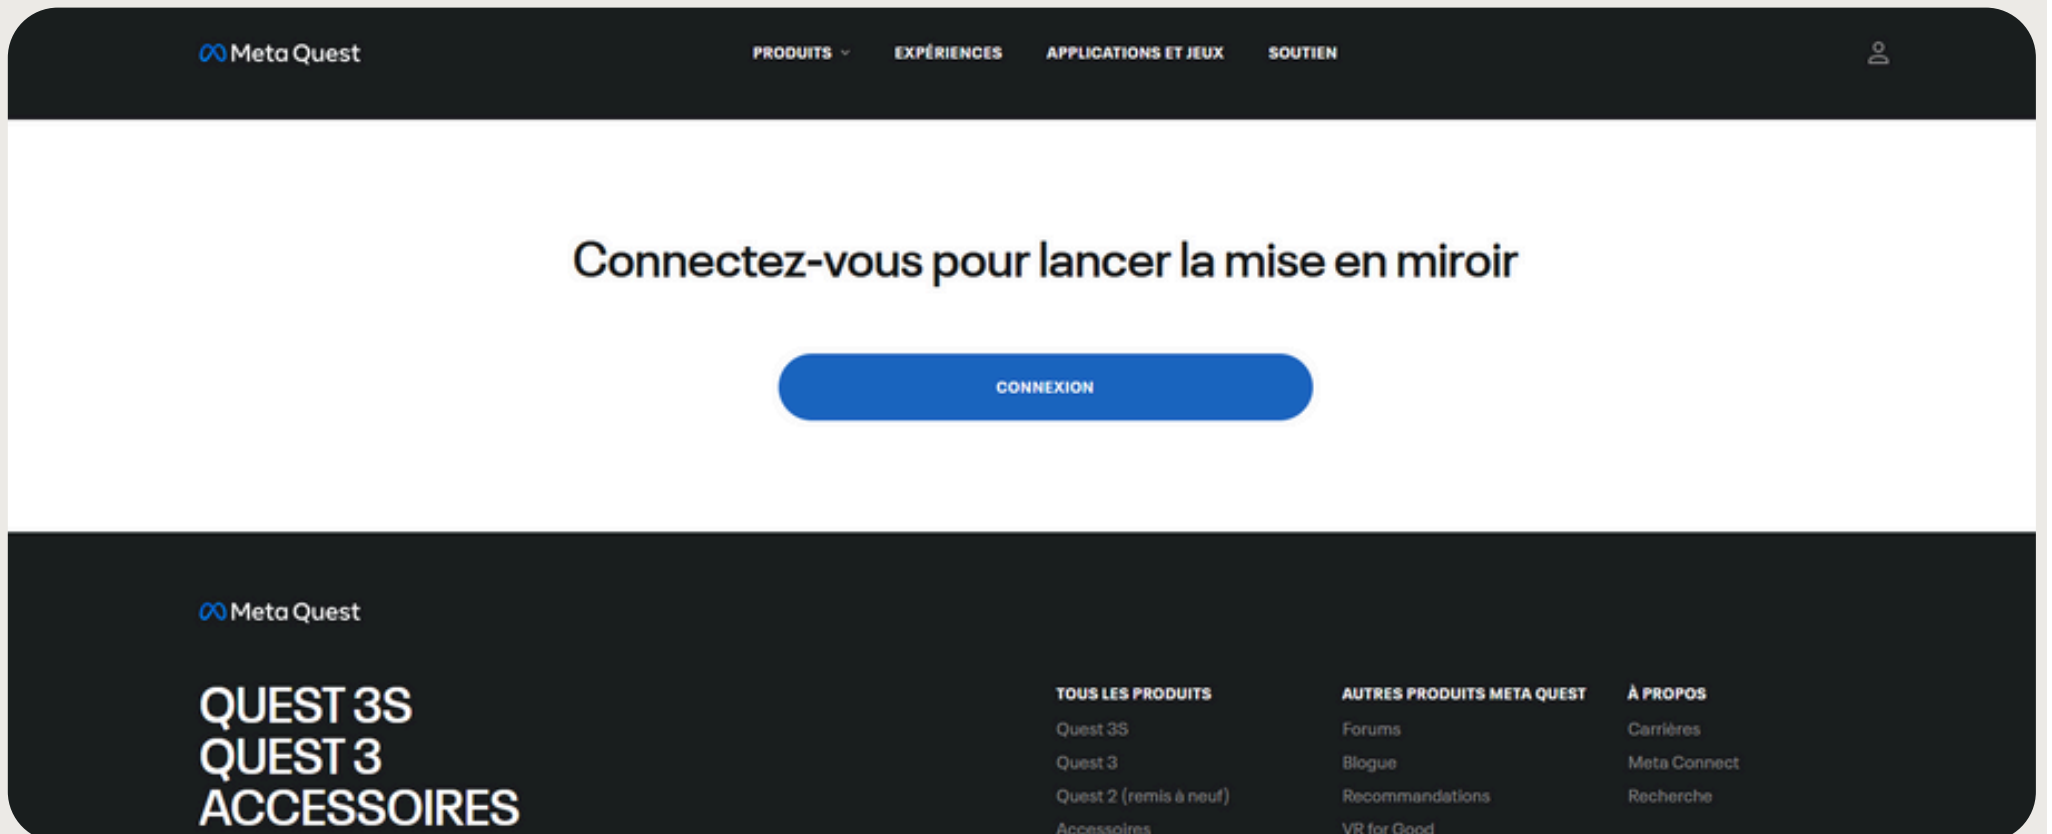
Meta Quest

PRODUITS EXPÉRIENCES APPLICATIONS ET JEUX SOUTIEN

Connectez-vous pour lancer la mise en miroir

CONNEXION

Meta Quest

QUEST 3S
QUEST 3
ACCESSOIRES

TOUS LES PRODUITS
Quest 3S
Quest 3
Quest 2 (remis à neuf)
Accessoires

AUTRES PRODUITS META QUEST
Forums
Blogue
Recommandations
VR for Good

À PROPOS
Carrières
Meta Connect
Recherche